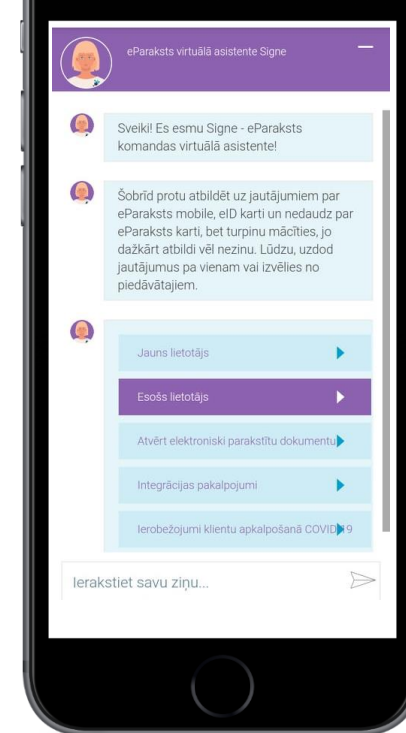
eParaksts virtuālā asistente Signe

Sveiki! Es esmu Signe - eParaksts komandas virtuālā asistente!

Šobrīd protu atbildēt uz jautājumiem par eParaksts mobile, eID karti un nedaudz par eParaksts karti, bet turpinu mācīties, jo dažkārt atbildi vēl nezinu. Lūdzu, uzdod jautājumus pa vienam vai izvēlies no piedāvātajiem.

Jauns lietotājs

Esošs lietotājs

Atvērt elektroniski parakstītu dokumentu

Integrācijas pakalpojumi

Ierobežojumi klientu apkalpošanā COVID-19

Ierakstiet savu ziņu...